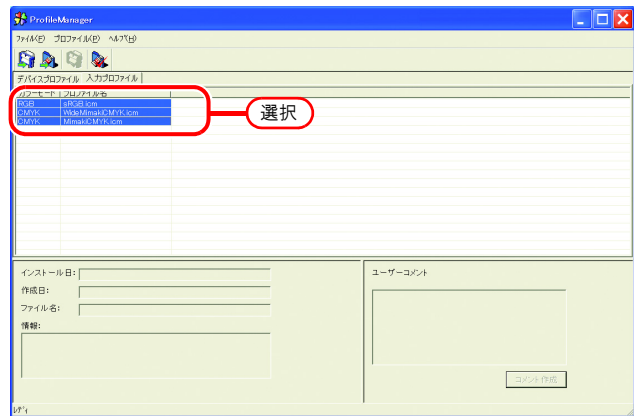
ProfileManager

ファイル(F) プロファイル(P) ヘルプ(H)

デバイスプロファイル 入力プロファイル

| カラーモード | プロファイル名 |
|---|---|
| RGB | sRGB.icm |
| CMYK | WideMimakiCMYK.icm |
| CMYK | MimakiCMYK.icm |

選択

インストール日:
作成日:
ファイル名:
情報:

ユーザーコメント

コメント作成

ﾚﾃﾞｨ